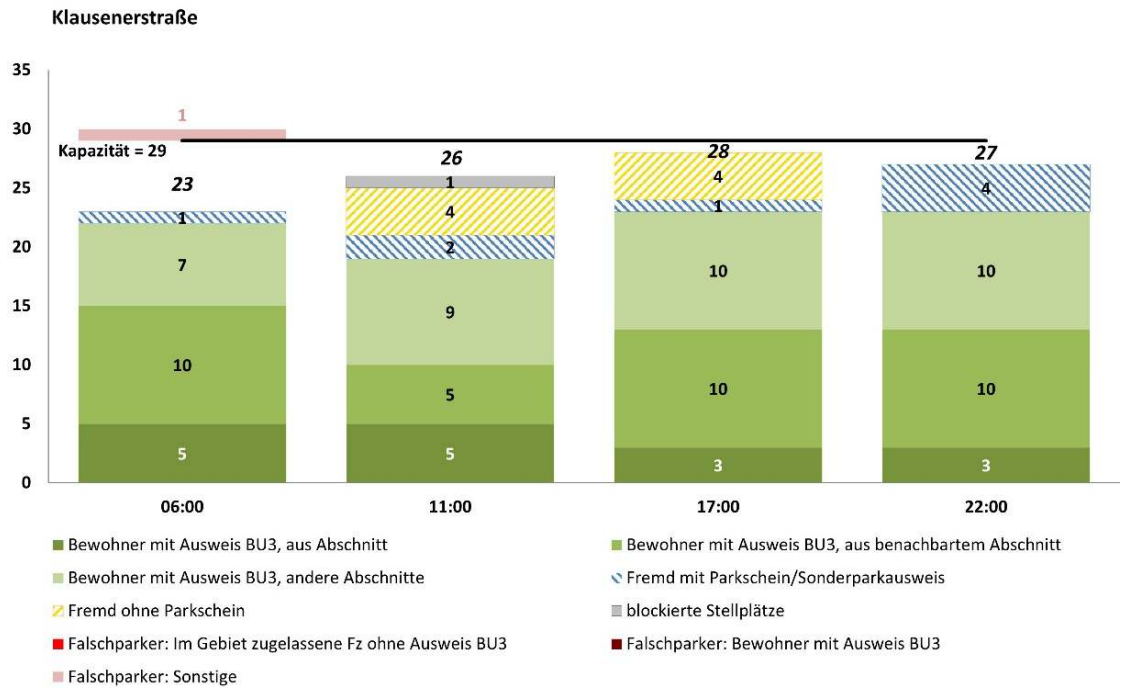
Klausenerstraße

35
30
25
20
15
10
5
0

1
Kapazität = 29

23
1
7
10
5
06:00

26
1
4
2
9
5
5
11:00

28
4
1
10
10
3
17:00

27
4
10
10
3
22:00

Bewohner mit Ausweis BU3, aus Abschnitt
Bewohner mit Ausweis BU3, aus benachbartem Abschnitt
Bewohner mit Ausweis BU3, andere Abschnitte
Fremd mit Parkschein/Sonderparkausweis
Fremd ohne Parkschein
blockierte Stellplätze
Falschparker: Im Gebiet zugelassene Fz ohne Ausweis BU3
Falschparker: Bewohner mit Ausweis BU3
Falschparker: Sonstige